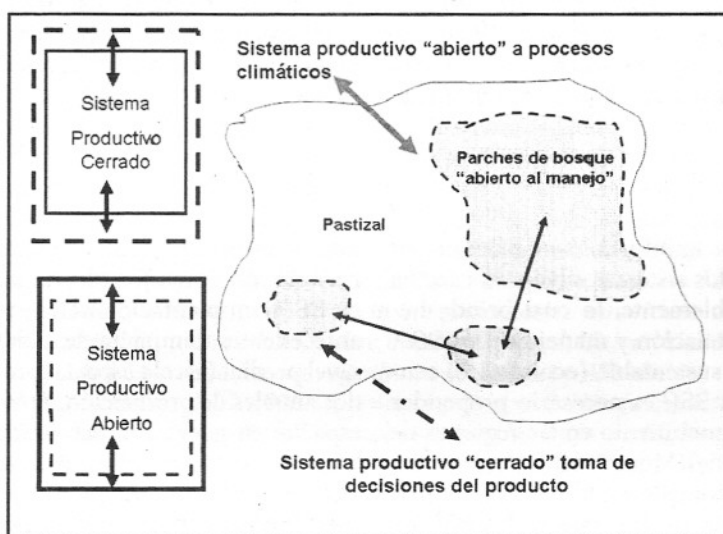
Sistema Productivo Cerrado

Sistema productivo “abierto” a procesos climáticos

Parches de bosque “abierto al manejo”

Pastizal

Sistema Productivo Abierto

Sistema productivo “cerrado” toma de decisiones del producto